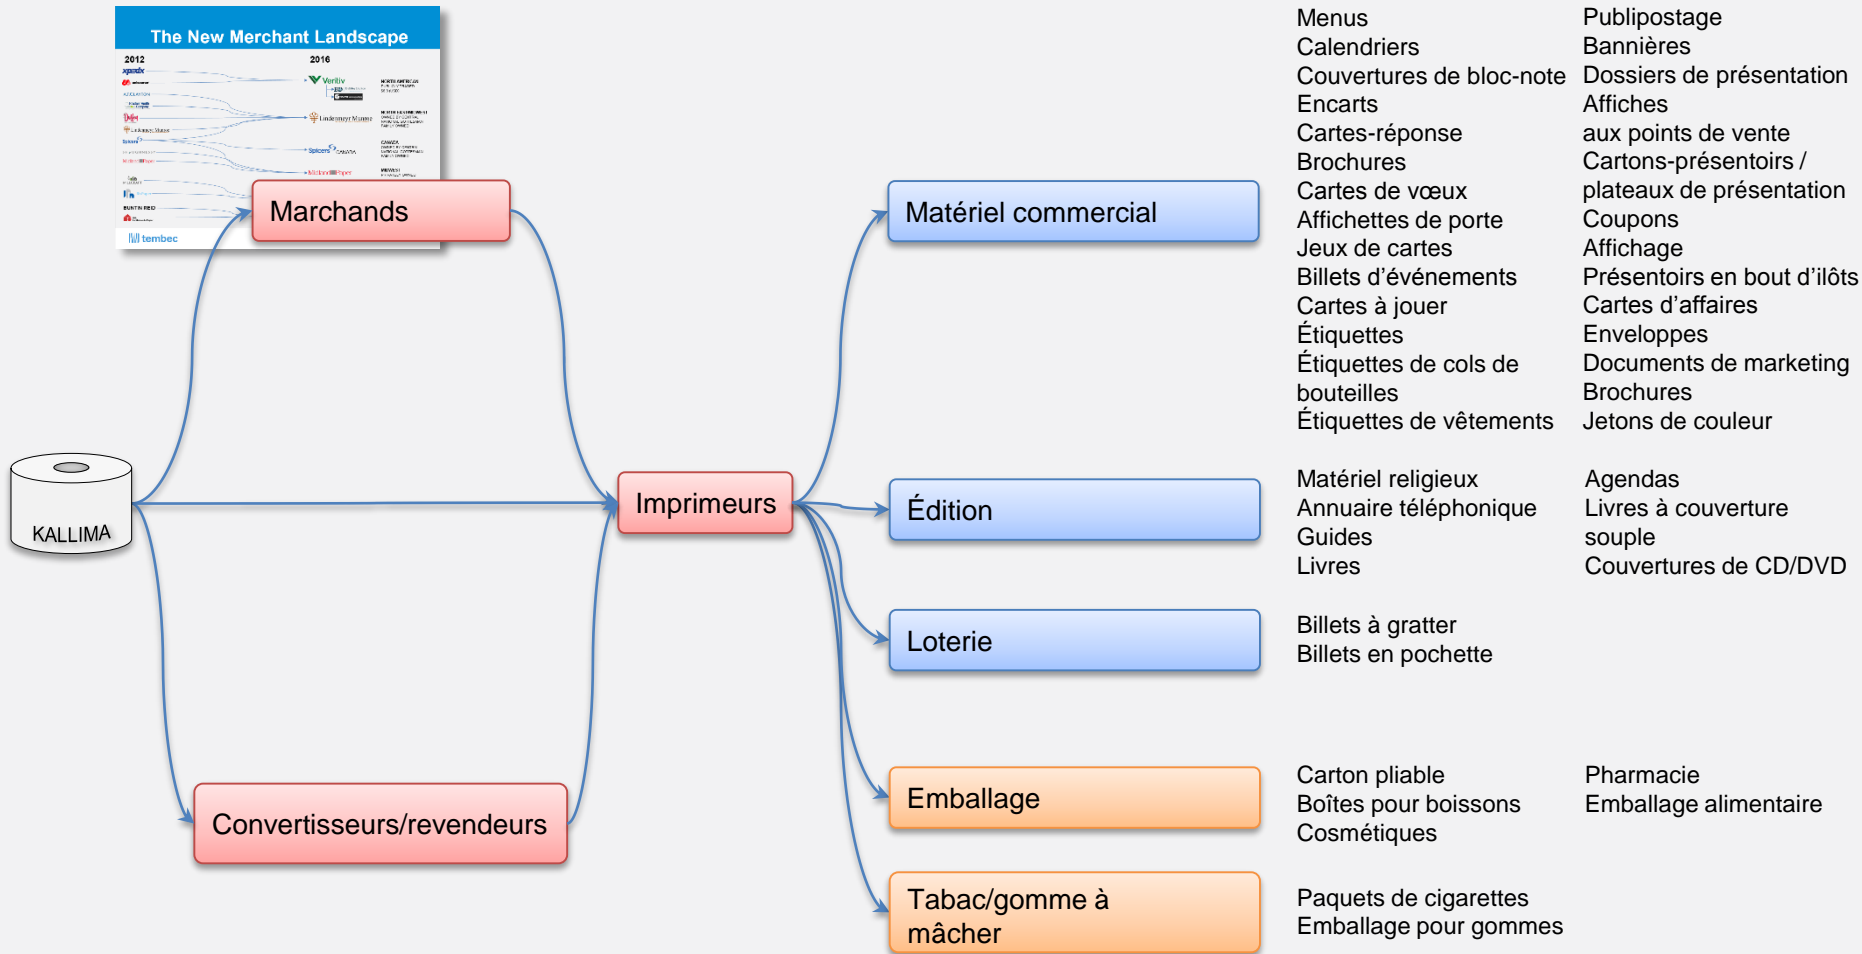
The New Merchant Landscape

2012

2016

Veritiv

Lindenmeyr Munroe

Spicers CANADA

tembec

KALLIMA

Marchands

Imprimeurs

Convertisseurs/revendeurs

Matériel commercial

Menus
Calendriers
Couvertures de bloc-note
Encarts
Cartes-réponse
Brochures
Cartes de vœux
Affichettes de porte
Jeux de cartes
Billets d'événements
Cartes à jouer
Étiquettes
Étiquettes de cols de bouteilles
Étiquettes de vêtements

Publipostage
Bannières
Dossiers de présentation
Affiches
aux points de vente
Cartons-présentoirs / plateaux de présentation
Coupons
Affichage
Présentoirs en bout d'ilôts
Cartes d'affaires
Enveloppes
Documents de marketing
Brochures
Jetons de couleur

Édition

Matériel religieux
Annuaire téléphonique
Guides
Livres

Agendas
Livres à couverture souple
Couvertures de CD/DVD

Loterie

Billets à gratter
Billets en pochette

Emballage

Carton pliable
Boîtes pour boissons
Cosmétiques

Pharmacie
Emballage alimentaire

Tabac/gomme à mâcher

Paquets de cigarettes
Emballage pour gommes